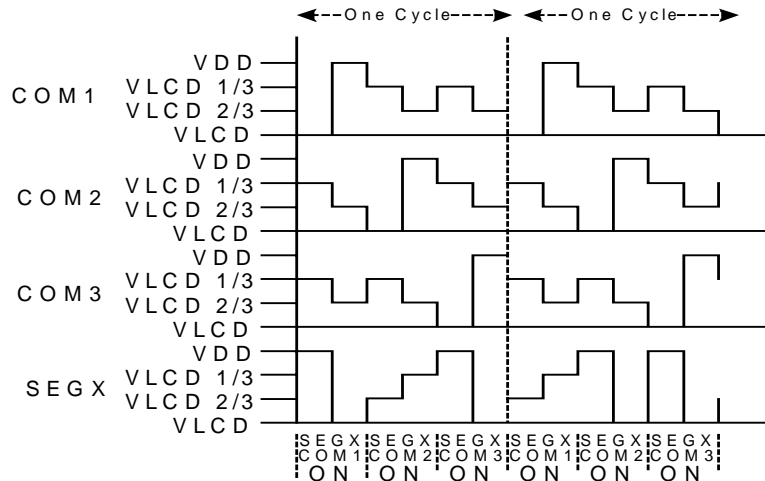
One Cycle
One Cycle

COM1
VDD
VLCD 1/3
VLCD 2/3
VLCD

COM2
VDD
VLCD 1/3
VLCD 2/3
VLCD

COM3
VDD
VLCD 1/3
VLCD 2/3
VLCD

SEGX
VDD
VLCD 1/3
VLCD 2/3
VLCD

SEGX COM1 ON
SEGX COM2 ON
SEGX COM3 ON
SEGX COM1 ON
SEGX COM2 ON
SEGX COM3 ON